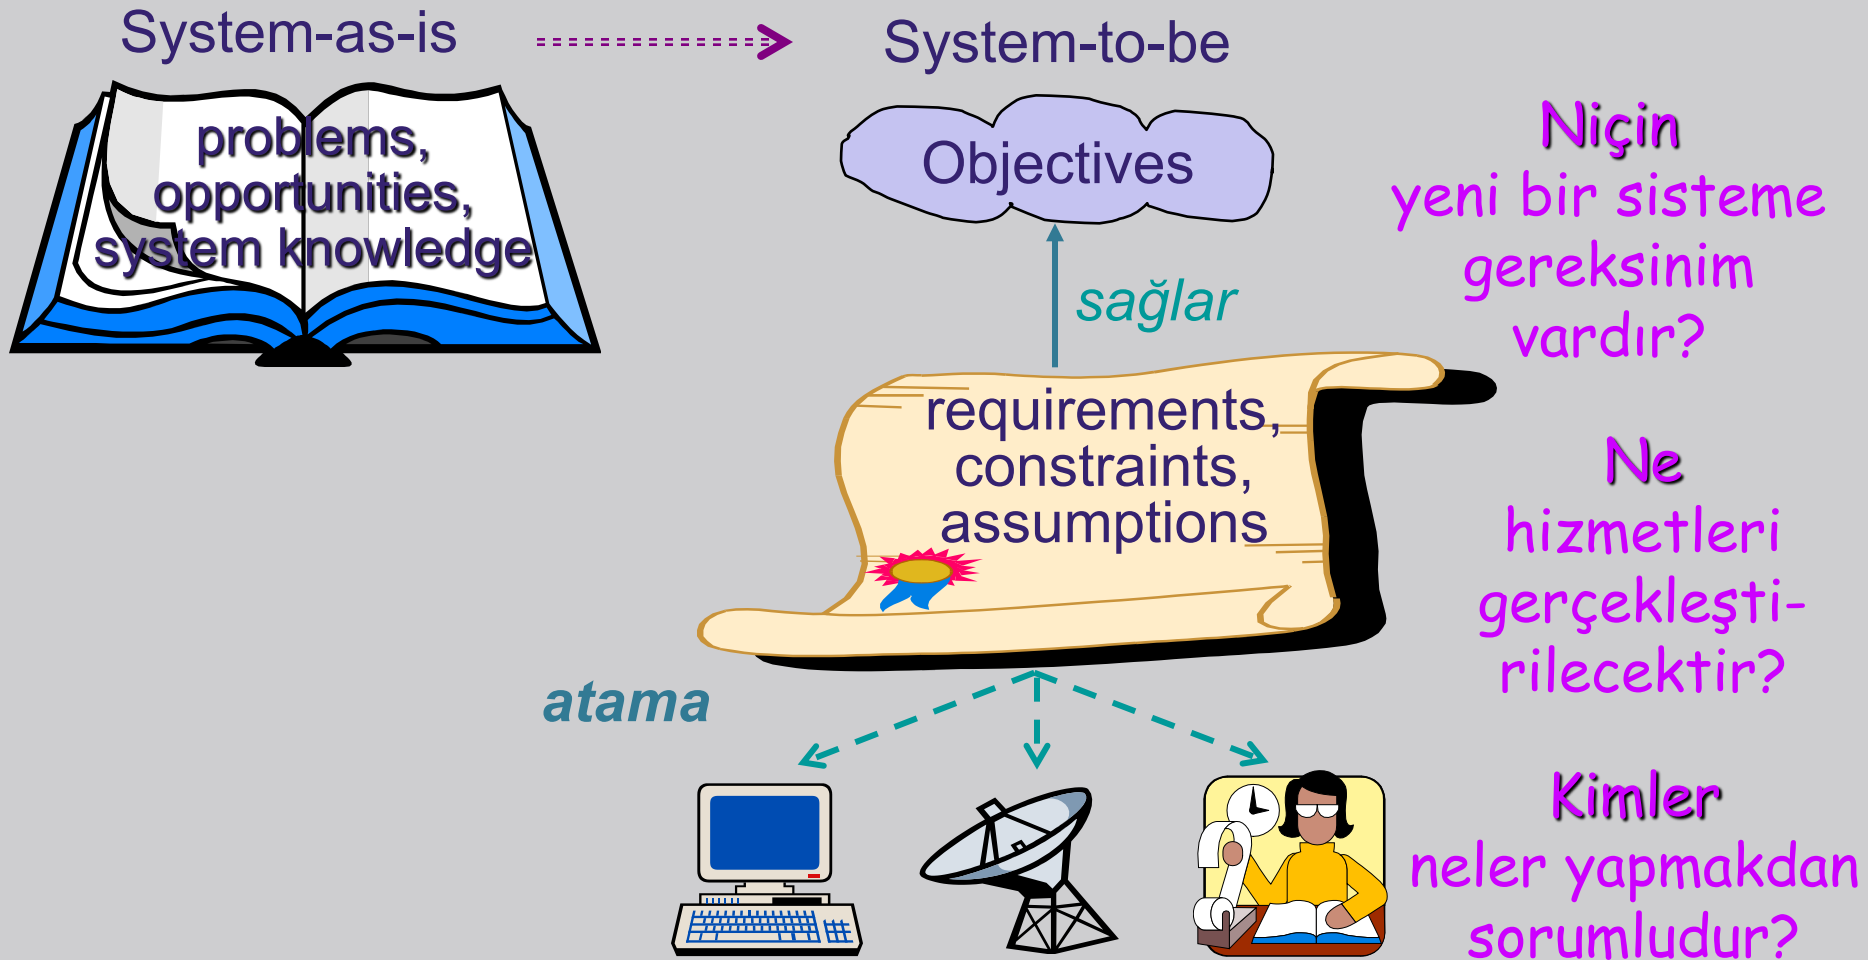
System-as-is

System-to-be

problems, opportunities, system knowledge

Objectives

Niçin yeni bir sisteme gereksinim vardır?

sağlar

requirements, constraints, assumptions

Ne hizmetleri gerçekleştirilecektir?

atama

Kimler neler yapmakdan sorumludur?